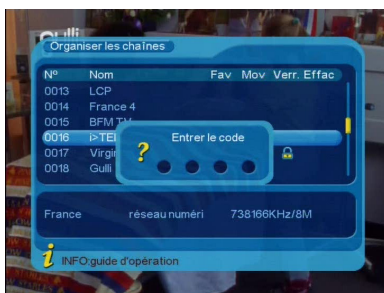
Gulli

Organiser les chaînes

| Nº | Nom | Fav | Mov | Verr. | Effac |
|---|---|---|---|---|---|
| 0013 | LCP | | | | |
| 0014 | France 4 | | | | |
| 0015 | BFM TV | | | | |
| 0016 | i>TEL | | | | |
| 0017 | Virgin | | | | |
| 0018 | Gulli | | | | |

Entrer le code

?

France réseau numéri 738166KHz/8M

i INFO:guide d'opération